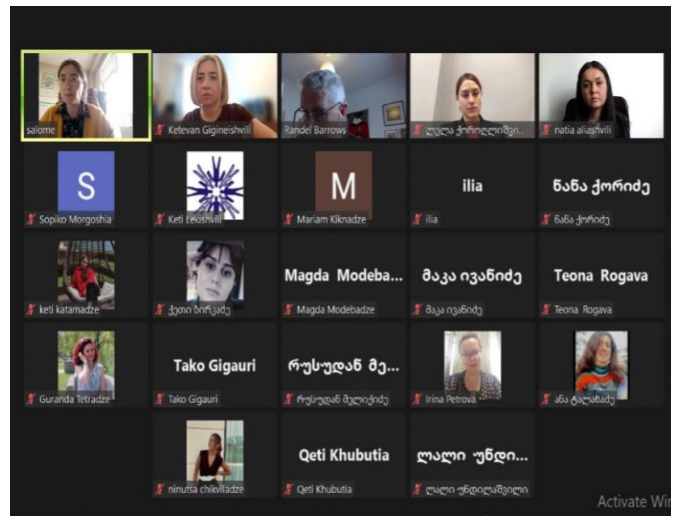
salome
Ketevan Gigineishvili
Randel Barrows
ლელა ქოროღლიშვ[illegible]
natia aliashvili

S
Sopiko Morgoshia
Keti Leoshvili
M
Mariam Kiknadze
ilia
ilia
ნანა ქორიძე
ნანა ქორიძე

keti katamadze
ქეთი ბირკაძე
Magda Modeba...
Magda Modebadze
მაკა ივანიძე
მაკა ივანიძე
Teona Rogava
Teona Rogava

Guranda Tetradze
Tako Gigauri
Tako Gigauri
რუსუდან მე...
რუსუდან მელიქიძე
Irina Petrova
ანა ტალახაძე

ninutsa chikviladze
Qeti Khubutia
Qeti Khubutia
ლალი უნდი...
ლალი უნდილაშვილი

Activate Wi